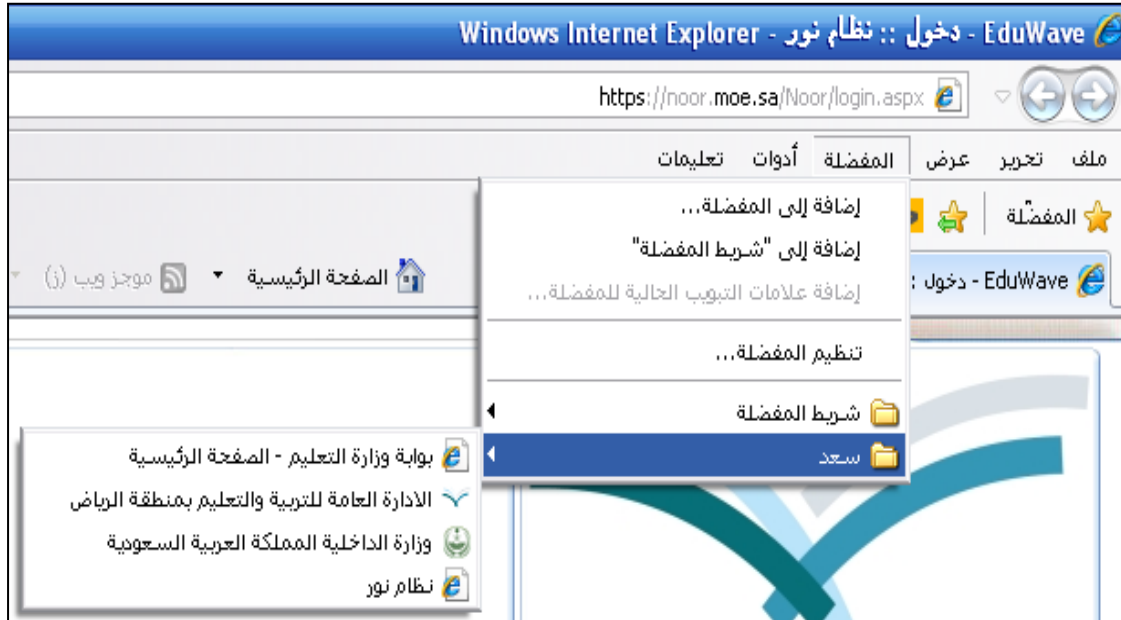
EduWave - دخول :: نظام نور - Windows Internet Explorer

https://noor.moe.sa/Noor/login.aspx

ملف تحرير عرض المفضلة أدوات تعليمات

المفضلة

EduWave - دخول :

الصفحة الرئيسية

موجز ويب (ج)

إضافة إلى المفضلة...
إضافة إلى "شريط المفضلة"
إضافة علامات التبويب الحالية للمفضلة...
تنظيم المفضلة...
شريط المفضلة
سعد

بوابة وزارة التعليم - الصفحة الرئيسية
الادارة العامة للتربية والتعليم بمنطقة الرياض
وزارة الداخلية المملكة العربية السعودية
نظام نور